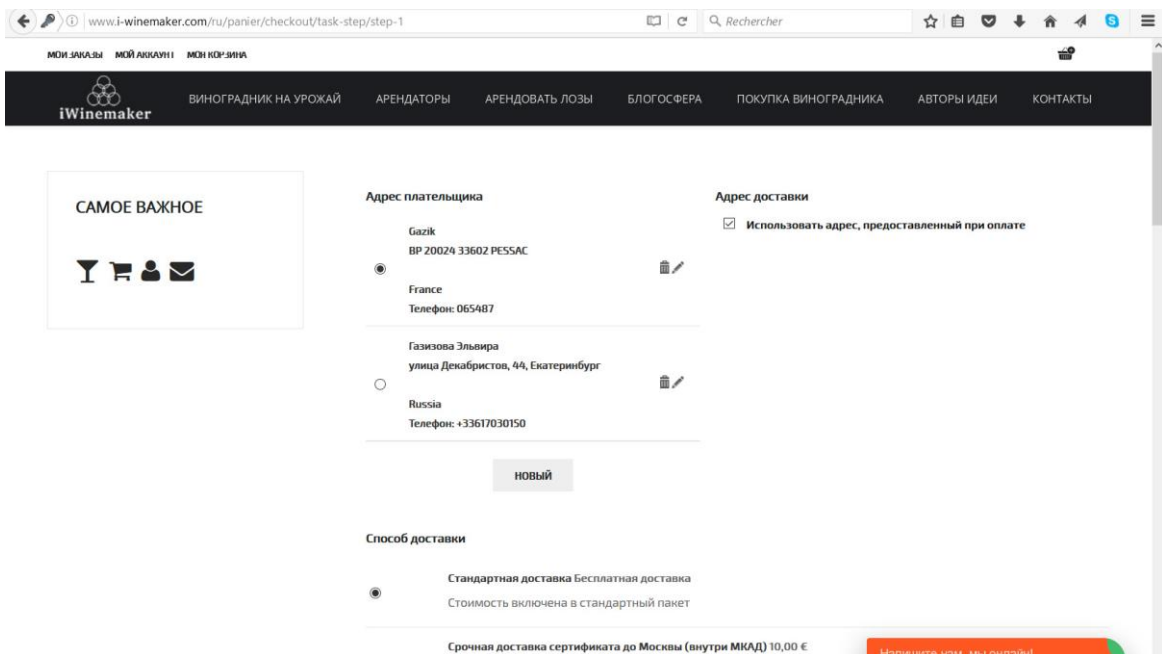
www.i-winemaker.com/ru/panier/checkout/task-step/step-1

Rechercher

МОИ ЗАКАЗЫ МОЙ АККАУНТ МОЯ КОРЗИНА

iWinemaker

ВИНОГРАДНИК НА УРОЖАЙ АРЕНДАТОРЫ АРЕНДОВАТЬ ЛОЗЫ БЛОГОСФЕРА ПОКУПКА ВИНОГРАДНИКА АВТОРЫ ИДЕИ КОНТАКТЫ

САМОЕ ВАЖНОЕ

Адрес плательщика

Gazik
BP 20024 33602 PESSAC

France
Телефон: 065487

Газизова Эльвира
улица Декабристов, 44, Екатеринбург

Russia
Телефон: +33617030150

НОВЫЙ

Адрес доставки

Использовать адрес, предоставленный при оплате

Способ доставки

Стандартная доставка Бесплатная доставка
Стоимость включена в стандартный пакет

Срочная доставка сертификата до Москвы (внутри МКАД) 10,00 €

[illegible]